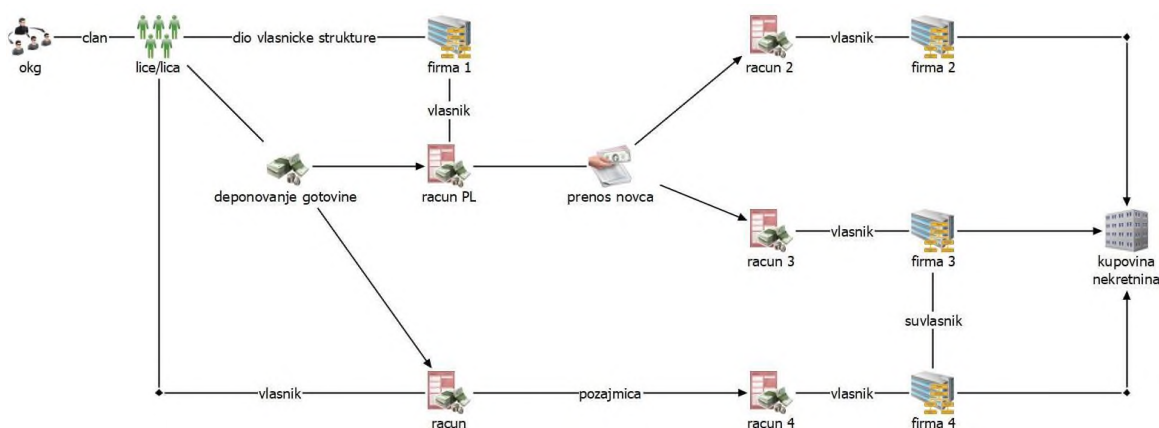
okg
clan
lice/lica
dio vlasnicke strukture
firma 1
vlasnik
racun 2
vlasnik
firma 2
deponovanje gotovine
racun PL
prenos novca
racun 3
vlasnik
firma 3
kupovina nekretnina
suvlasnik
vlasnik
racun
pozajmica
racun 4
vlasnik
firma 4